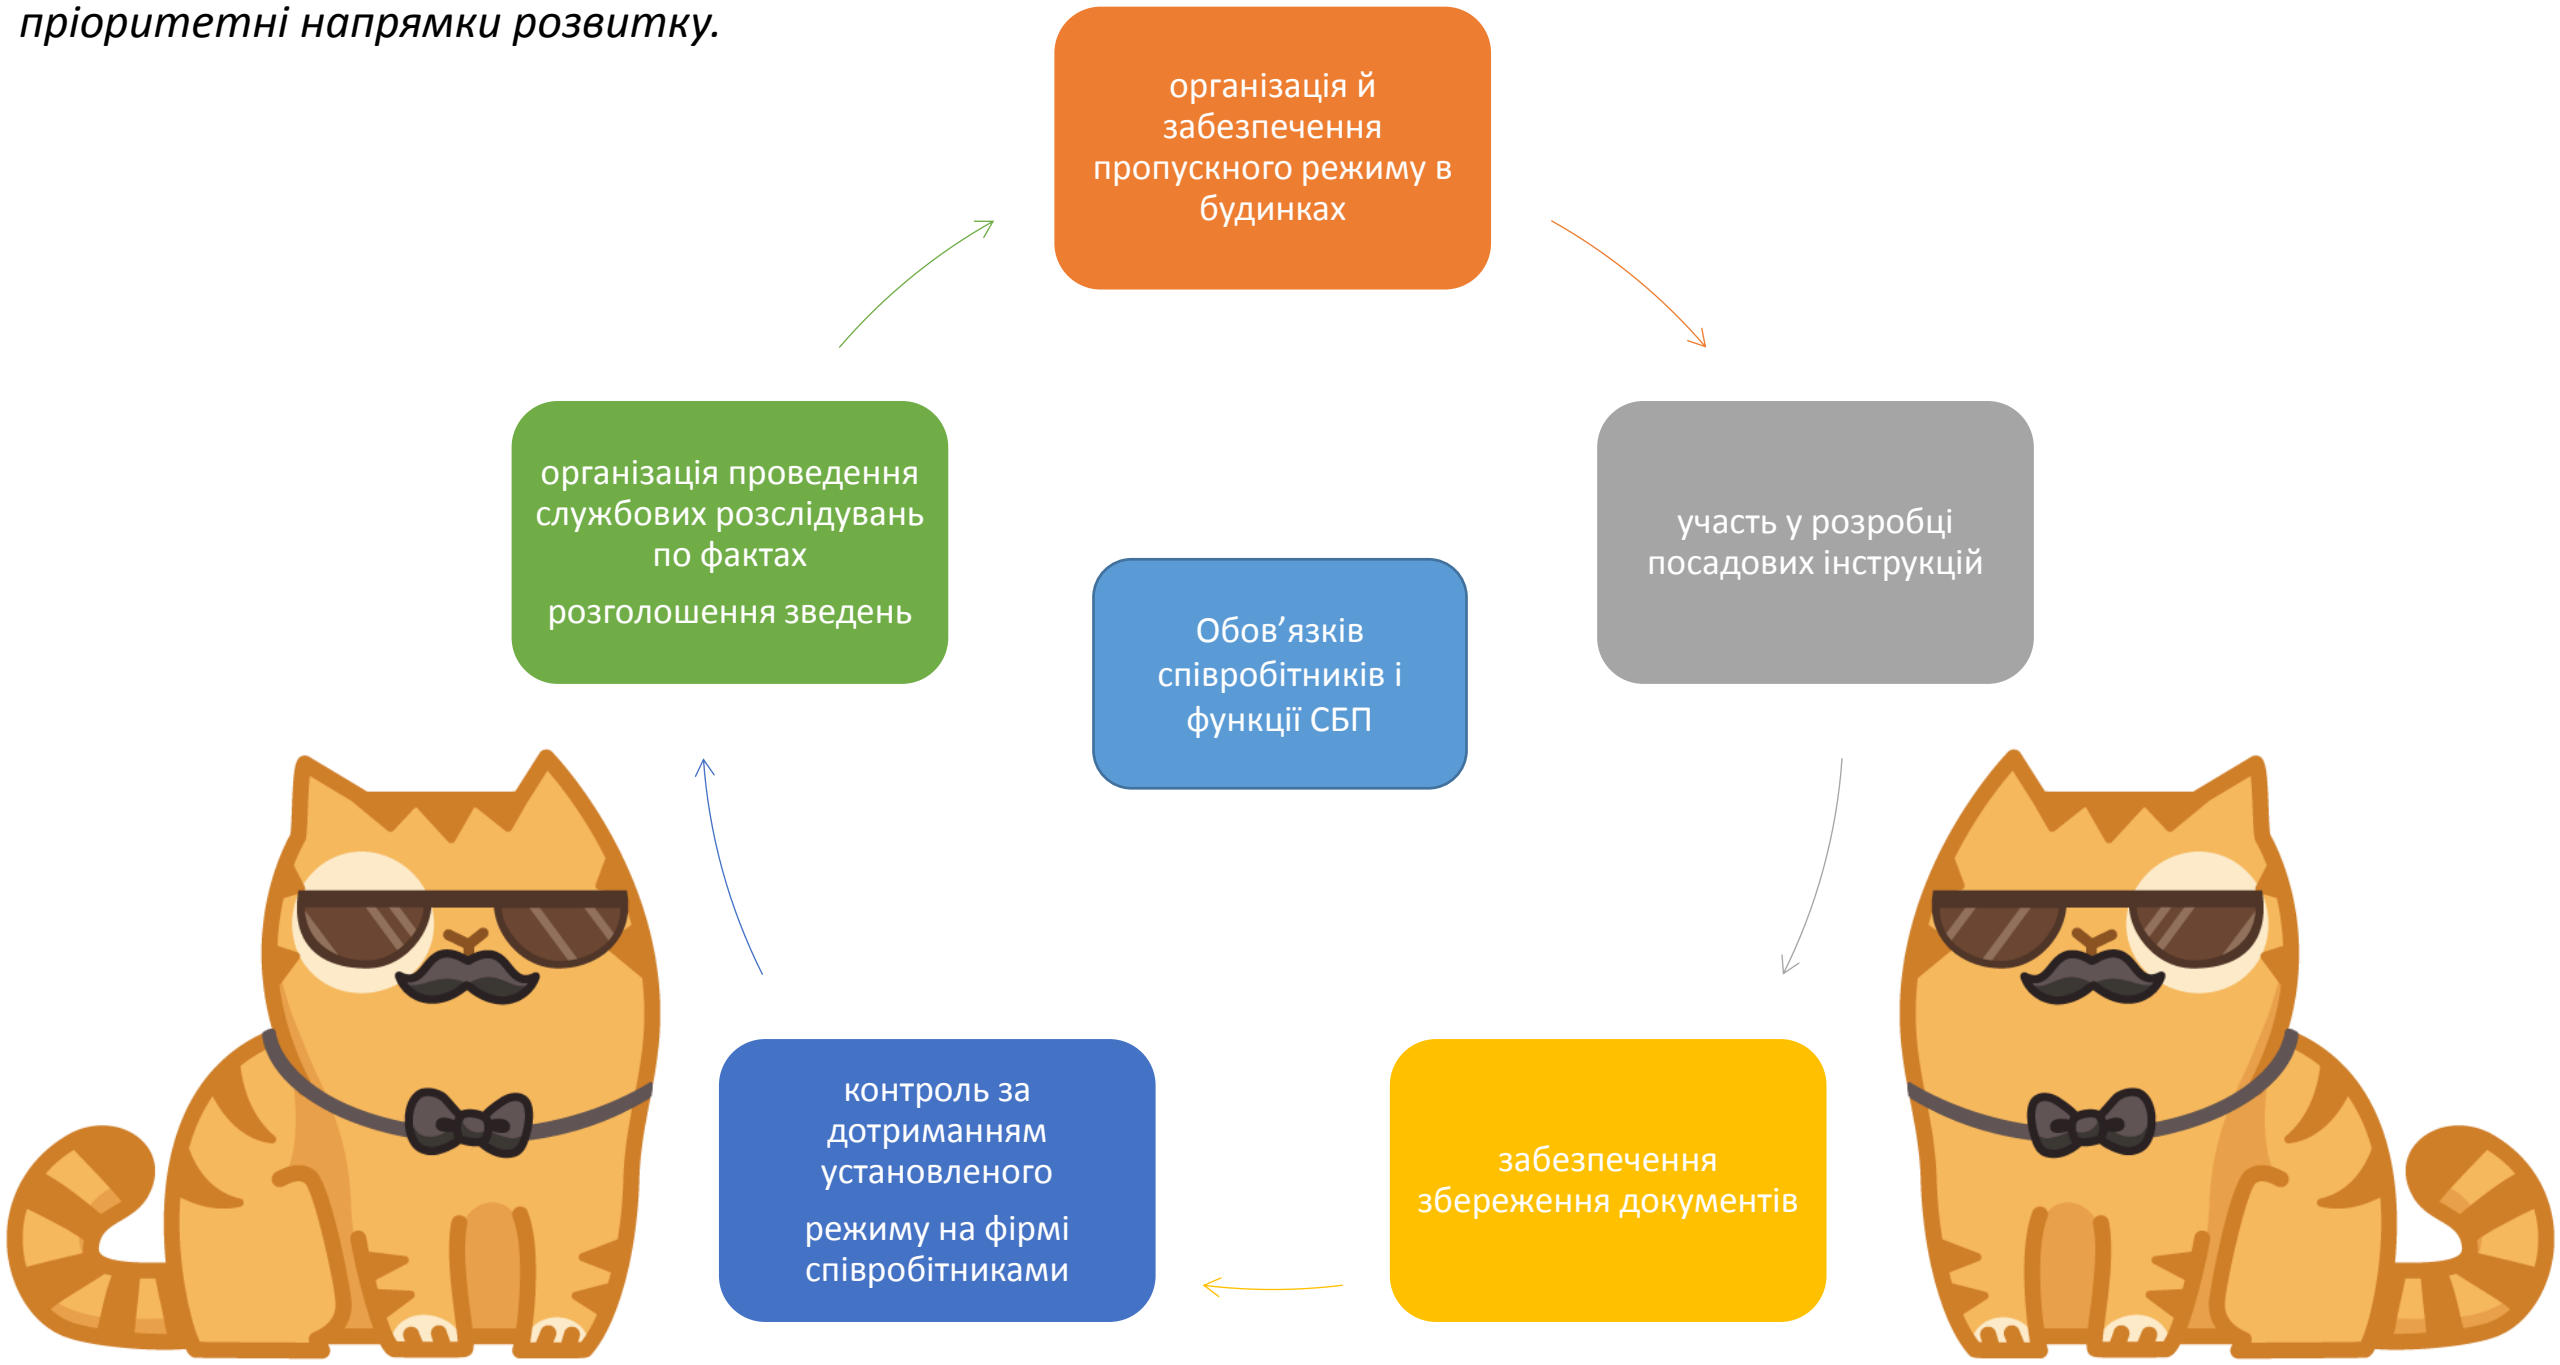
пріоритетні напрямки розвитку.

організація й забезпечення пропускного режиму в будинках

участь у розробці посадових інструкцій

забезпечення збереження документів

контроль за дотриманням установленого

режиму на фірмі співробітниками

організація проведення службових розслідувань по фактах

розголошення зведень

Обов’язків співробітників і функції СБП